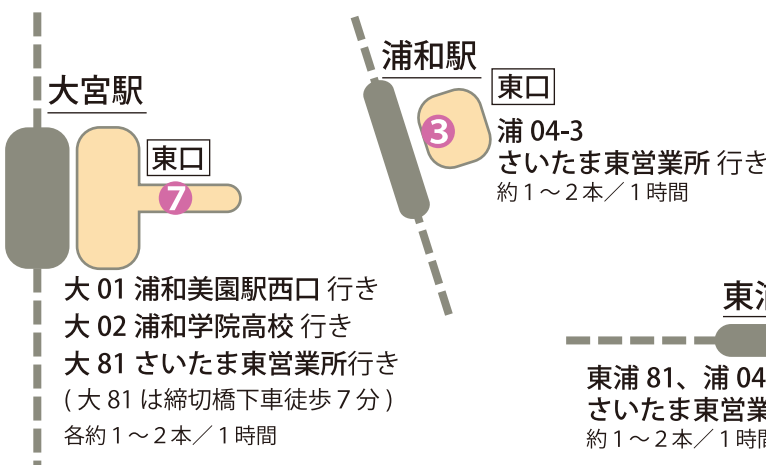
大宮駅

東口

7

大 01 浦和美園駅西口 行き
大 02 浦和学院高校 行き
大 81 さいたま東営業所行き
( 大 81 は締切橋下車徒歩 7 分 )
各約 1 ～ 2 本／ 1 時間

浦和駅

東口

3

浦 04-3
さいたま東営業所 行き
約 1 ～ 2 本／ 1 時間

東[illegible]

東浦 81、浦 04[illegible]
さいたま東営業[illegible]
約 1 ～ 2 本／ 1 時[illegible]